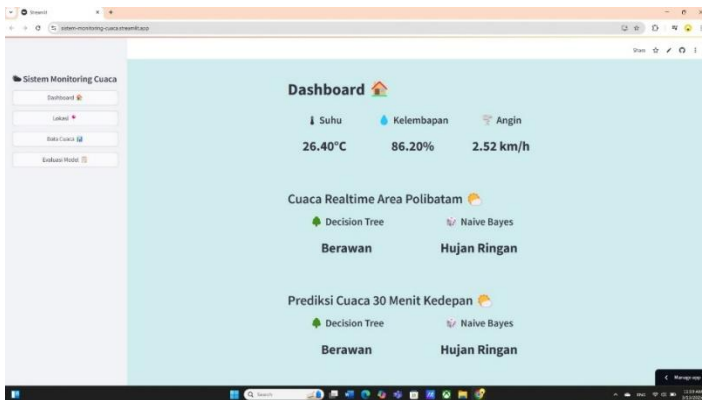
Streamlit

sistem-monitoring-cuaca.streamlit.app

Share

Sistem Monitoring Cuaca

Dashboard

Lokasi

Data Cuaca

Evaluasi Model

Dashboard

Suhu

Kelembapan

Angin

26.40°C

86.20%

2.52 km/h

Cuaca Realtime Area Polibatam

Decision Tree

Naive Bayes

Berawan

Hujan Ringan

Prediksi Cuaca 30 Menit Kedepan

Decision Tree

Naive Bayes

Berawan

Hujan Ringan

Manage app

Search